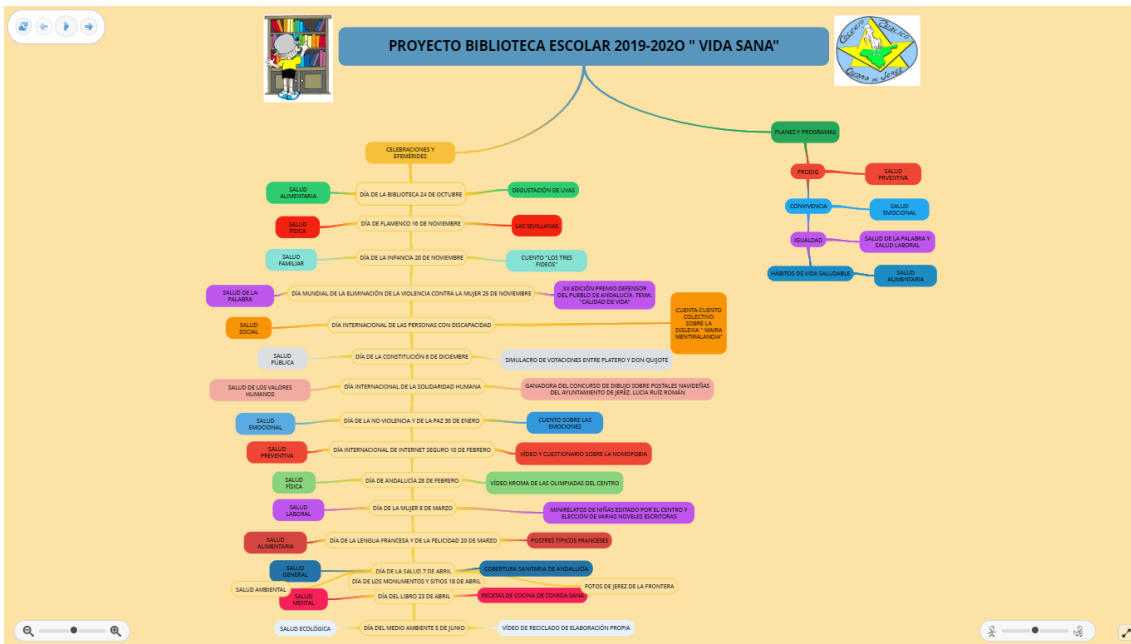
PROYECTO BIBLIOTECA ESCOLAR 2019-2020 " VIDA SANA"

COLEGIO QUEIPO DE LLANO JEREZ

PLANES Y PROGRAMAS

PRODIG

SALUD PREVENTIVA

CONVIVENCIA

SALUD EMOCIONAL

IGUALDAD

SALUD DE LA PALABRA Y SALUD LABORAL

HÁBITOS DE VIDA SALUDABLE

SALUD ALIMENTARIA

CELEBRACIONES Y EFEMÉRIDES

SALUD ALIMENTARIA

DÍA DE LA BIBLIOTECA 24 DE OCTUBRE

DEGUSTACIÓN DE UVAS

SALUD FÍSICA

DÍA DE FLAMENCO 16 DE NOVIEMBRE

LAS SEVILLANAS

SALUD FAMILIAR

DÍA DE LA INFANCIA 20 DE NOVIEMBRE

CUENTO "LOS TRES FIDEOS"

SALUD DE LA PALABRA

DÍA MUNDIAL DE LA ELIMINACIÓN DE LA VIOLENCIA CONTRA LA MUJER 25 DE NOVIEMBRE

XXI EDICIÓN PREMIO DEFENSOR DEL PUEBLO DE ANDALUCÍA. TEMA: "CALIDAD DE VIDA"

CUENTA-CUENTO COLECTIVO SOBRE LA DISLEXIA " MAIRA MENTIRALANDIA"

SALUD SOCIAL

DÍA INTERNACIONAL DE LAS PERSONAS CON DISCAPACIDAD

SALUD PÚBLICA

DÍA DE LA CONSTITUCIÓN 6 DE DICIEMBRE

SIMULACRO DE VOTACIONES ENTRE PLATERO Y DON QUIJOTE

SALUD DE LOS VALORES HUMANOS

DÍA INTERNACIONAL DE LA SOLIDARIDAD HUMANA

GANADORA DEL CONCURSO DE DIBUJO SOBRE POSTALES NAVIDEÑAS DEL AYUNTAMIENTO DE JEREZ. LUCÍA RUÍZ ROMÁN

SALUD EMOCIONAL

DÍA DE LA NO VIOLENCIA Y DE LA PAZ 30 DE ENERO

CUENTO SOBRE LAS EMOCIONES

SALUD PREVENTIVA

DÍA INTERNACIONAL DE INTERNET SEGURO 10 DE FEBRERO

VÍDEO Y CUESTIONARIO SOBRE LA NOMOFOBIA

SALUD FÍSICA

DÍA DE ANDALUCÍA 28 DE FEBRERO

VÍDEO KROMA DE LAS OLIMPIADAS DEL CENTRO

SALUD LABORAL

DÍA DE LA MUJER 8 DE MARZO

MINIRELATOS DE NIÑAS EDITADO POR EL CENTRO Y ELECCIÓN DE VARIAS NOVELES ESCRITORAS

SALUD ALIMENTARIA

DÍA DE LA LENGUA FRANCESA Y DE LA FELICIDAD 20 DE MARZO

POSTRES TÍPICOS FRANCESES

SALUD GENERAL

DÍA DE LA SALUD 7 DE ABRIL

COBERTURA SANITARIA DE ANDALUCÍA

SALUD AMBIENTAL

DÍA DE LOS MONUMENTOS Y SITIOS 18 DE ABRIL

FOTOS DE JEREZ DE LA FRONTERA

SALUD MENTAL

DÍA DEL LIBRO 23 DE ABRIL

RECETAS DE COCINA DE CONCHA SANZ

SALUD ECOLÓGICA

DÍA DEL MEDIO AMBIENTE 5 DE JUNIO

VÍDEO DE RECICLADO DE ELABORACIÓN PROPIA